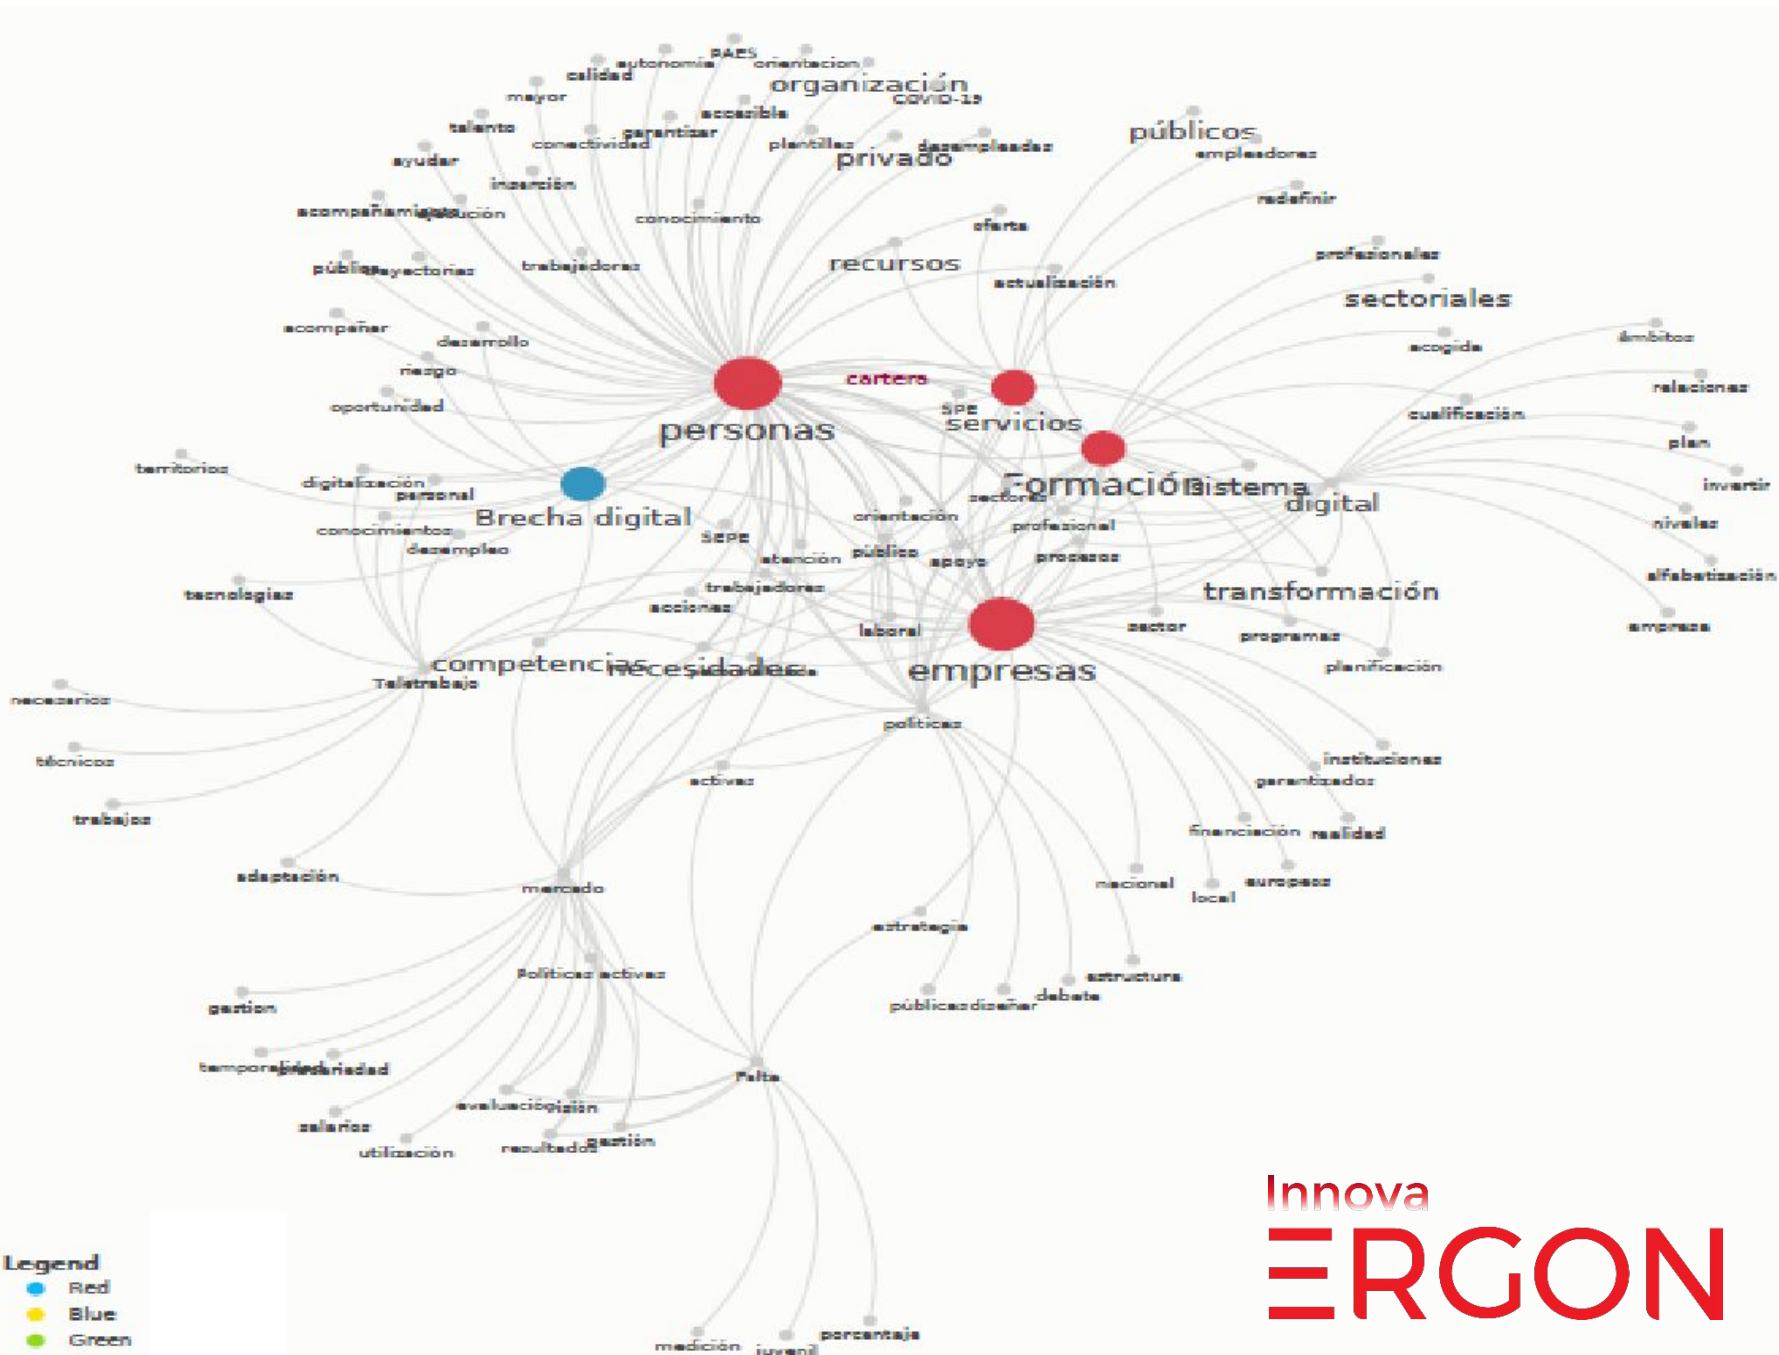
PAES
autonomía
orientacion
calidad
organización
COVID-19
mayor
accesible
talento
garantizar
conectividad
plantillas
desempleados
privado
públicos
empleadores
ayudar
inserción
redefinir
acompañamiento
ejecución
conocimiento
oferta
recursos
profesionales
público
trayectorias
trabajadores
actualización
sectoriales
acompañar
desarrollo
ámbitos
acogida
riesgo
cartera
relaciones
oportunidad
SPE
servicios
cualificación
personas
plan
territorios
digitalización
personal
Formación
Sistema
invertir
sectores
digital
Brecha digital
orientación
niveles
conocimientos
profesional
SEPE
desempleo
atención
público
apoyo
procesos
alfabetización
tecnologías
trabajadores
transformación
acciones
empresas
laboral
sector
programas
competencias
necesidades
Teletrabajo
planificación
empresas
necesarios
políticas
técnicos
instituciones
activas
garantizados
trabajos
financiación
realidad
adaptación
mercado
nacional
europeos
local
estrategia
Políticas activas
estructura
gestion
públicos
diseñar
debate
temporalidad
precariedad
Falta
evaluación
visión
salarios
utilización
resultados
gestión
Innova
ERGON
Legend
Red
Blue
Green
medición
juvenil
porcentaje